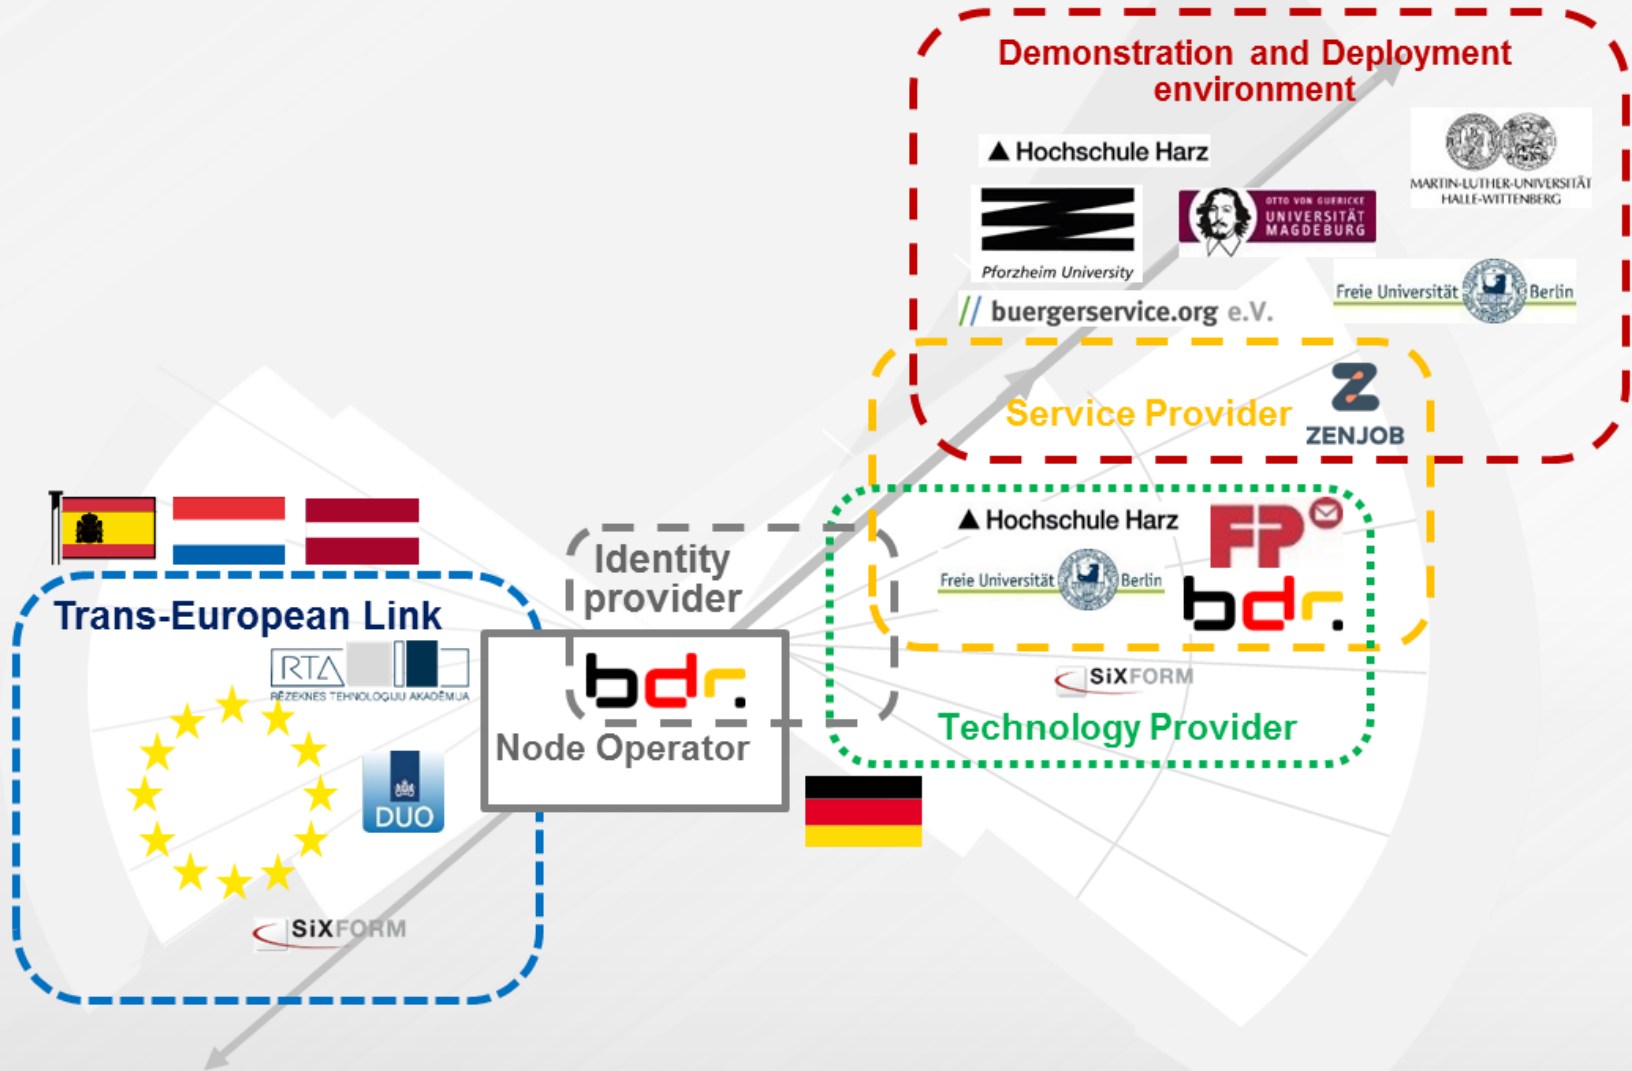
Demonstration and Deployment environment

Hochschule Harz

MARTIN-LUTHER-UNIVERSITÄT HALLE-WITTENBERG

OTTO VON GUERICKE UNIVERSITÄT MAGDEBURG

Pforzheim University

Freie Universität Berlin

// buergerservice.org e.V.

Service Provider

ZENJOB

Identity provider

Hochschule Harz

FP

Freie Universität Berlin

bdr.

Trans-European Link

RTA

RĒZEKNES TEHNOLOĢIJU AKADĒMIJA

bdr.

Node Operator

SIXFORM

Technology Provider

DUO

SIXFORM